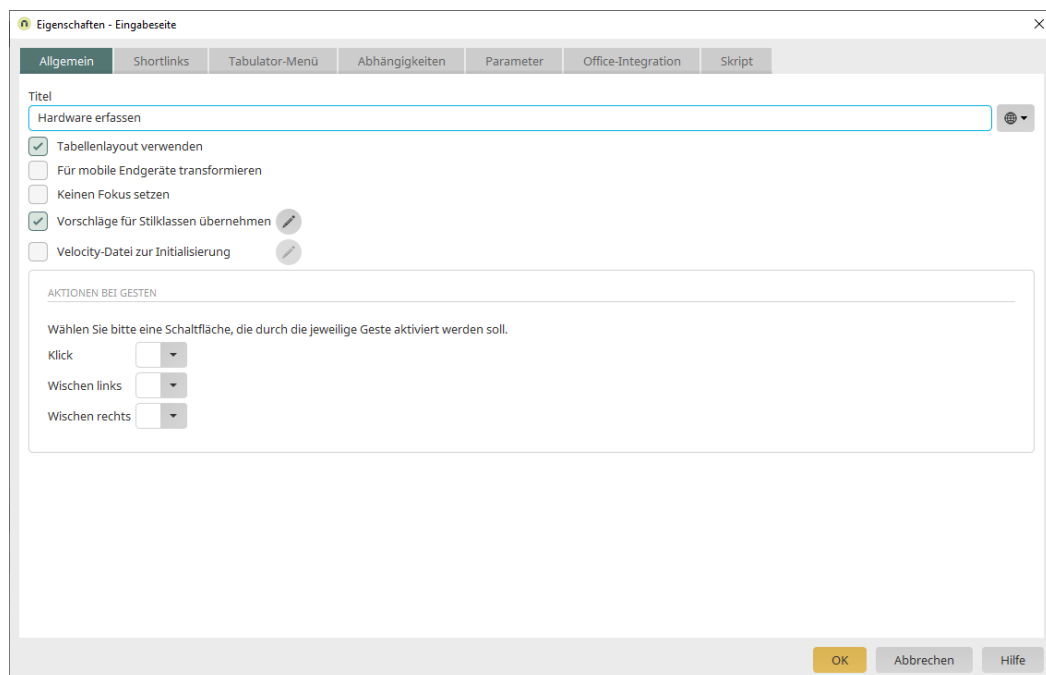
Eigenschaften - Eingabeseite

Allgemein | Shortlinks | Tabulator-Menü | Abhängigkeiten | Parameter | Office-Integration | Skript

Titel

Hardware erfassen

Tabellenlayout verwenden

Für mobile Endgeräte transformieren

Keinen Fokus setzen

Vorschläge für Stilklassen übernehmen

Velocity-Datei zur Initialisierung

AKTIONEN BEI GESTEN

Wählen Sie bitte eine Schaltfläche, die durch die jeweilige Geste aktiviert werden soll.

Klick

Wischen links

Wischen rechts

OK | Abbrechen | Hilfe